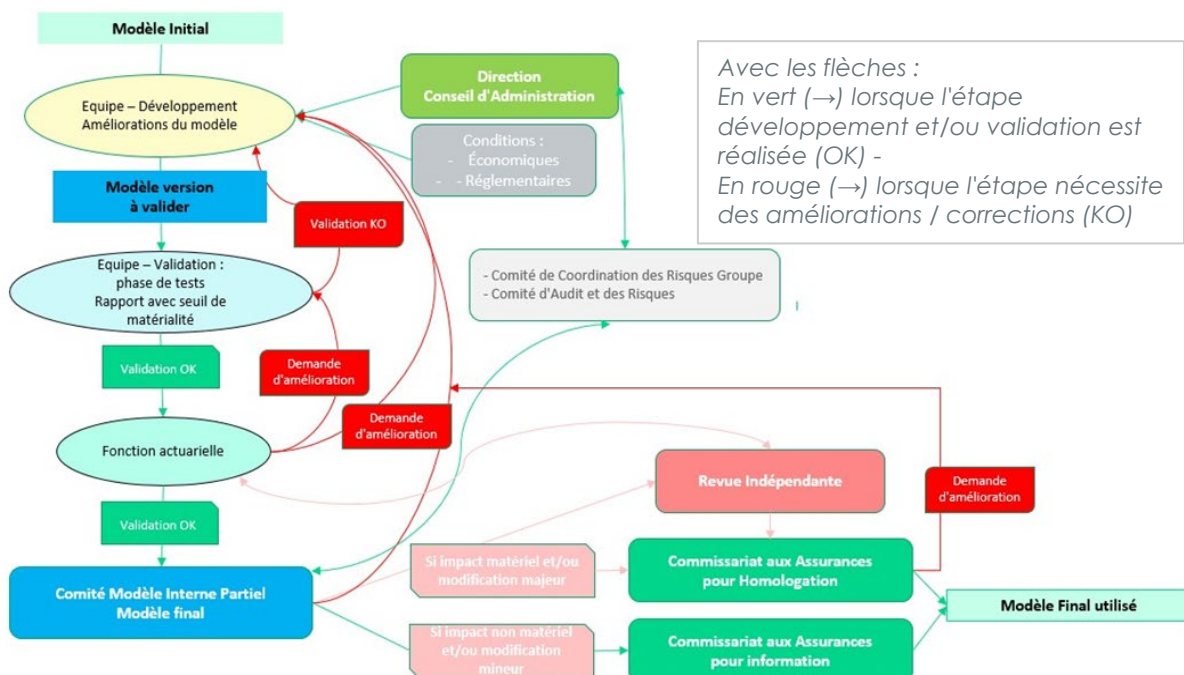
Modèle Initial

Equipe – Développement
Améliorations du modèle

Direction
Conseil d'Administration

Avec les flèches :
En vert (→) lorsque l'étape développement et/ou validation est réalisée (OK) -
En rouge (→) lorsque l'étape nécessite des améliorations / corrections (KO)

Conditions :
- Économiques
- - Réglementaires

Modèle version
à valider

Validation KO

Equipe – Validation :
phase de tests
Rapport avec seuil de
matérialité

- Comité de Coordination des Risques Groupe
- Comité d'Audit et des Risques

Validation OK

Demande
d'amélioration

Demande
d'amélioration

Fonction actuarielle

Revue Indépendante

Demande
d'amélioration

Validation OK

Si impact matériel et/ou
modification majeur

Commissariat aux Assurances
pour Homologation

Comité Modèle Interne Partiel
Modèle final

Modèle Final utilisé

Si impact non matériel
et/ou modification
mineur

Commissariat aux Assurances
pour information